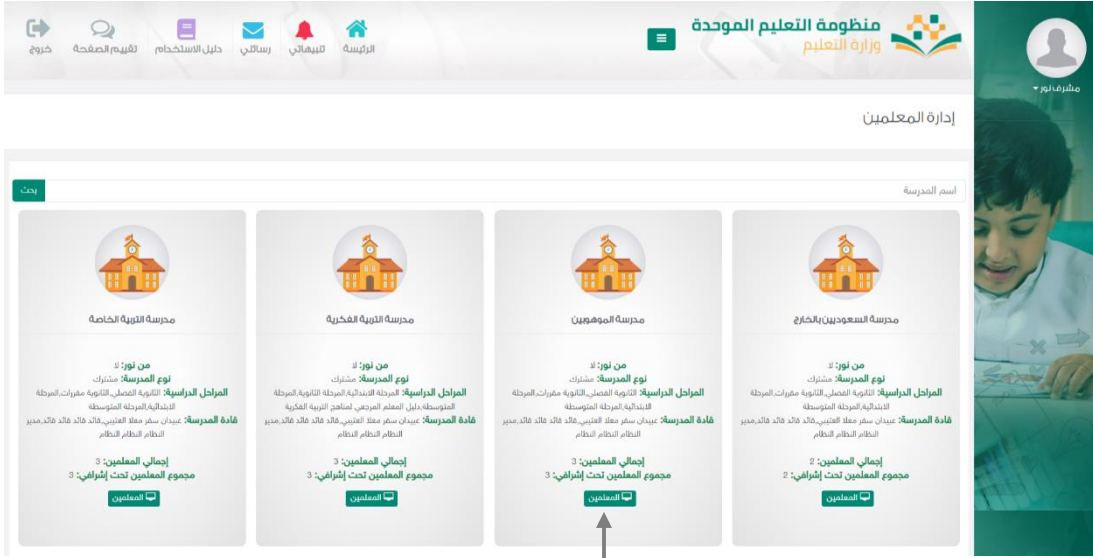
منظومة التعليم الموحدة
وزارة التعليم

الرئيسة تنبيهاتي رسائلي دليل الاستخدام تقييم الصفحة خروج

مشرف نور

إدارة المعلمين

اسم المدرسة
بحث

مدرسة السعوديين بالخارج

من نور: لا
نوع المدرسة: مشترك
المراحل الدراسية: الثانوية الفصلي,الثانوية مقررات,المرحلة الابتدائية,المرحلة المتوسطة
قادة المدرسة: عبيدان سفر معلا العتيبي,قائد قائد قائد,مدير النظام النظام النظام

إجمالي المعلمين: 2
مجموع المعلمين تحت إشرافي: 2
المعلمين

مدرسة الموهوبين

من نور: لا
نوع المدرسة: مشترك
المراحل الدراسية: الثانوية الفصلي,الثانوية مقررات,المرحلة الابتدائية,المرحلة المتوسطة
قادة المدرسة: عبيدان سفر معلا العتيبي,قائد قائد قائد,مدير النظام النظام النظام

إجمالي المعلمين: 3
مجموع المعلمين تحت إشرافي: 3
المعلمين

مدرسة التربية الفكرية

من نور: لا
نوع المدرسة: مشترك
المراحل الدراسية: المرحلة الابتدائية,المرحلة الثانوية,المرحلة المتوسطة,دليل المعلم المرجعي لمناهج التربية الفكرية
قادة المدرسة: عبيدان سفر معلا العتيبي,قائد قائد قائد,مدير النظام النظام النظام

إجمالي المعلمين: 3
مجموع المعلمين تحت إشرافي: 3
المعلمين

مدرسة التربية الخاصة

من نور: لا
نوع المدرسة: مشترك
المراحل الدراسية: الثانوية الفصلي,الثانوية مقررات,المرحلة الابتدائية,المرحلة المتوسطة
قادة المدرسة: عبيدان سفر معلا العتيبي,قائد قائد قائد,مدير النظام النظام النظام

إجمالي المعلمين: 3
مجموع المعلمين تحت إشرافي: 3
المعلمين